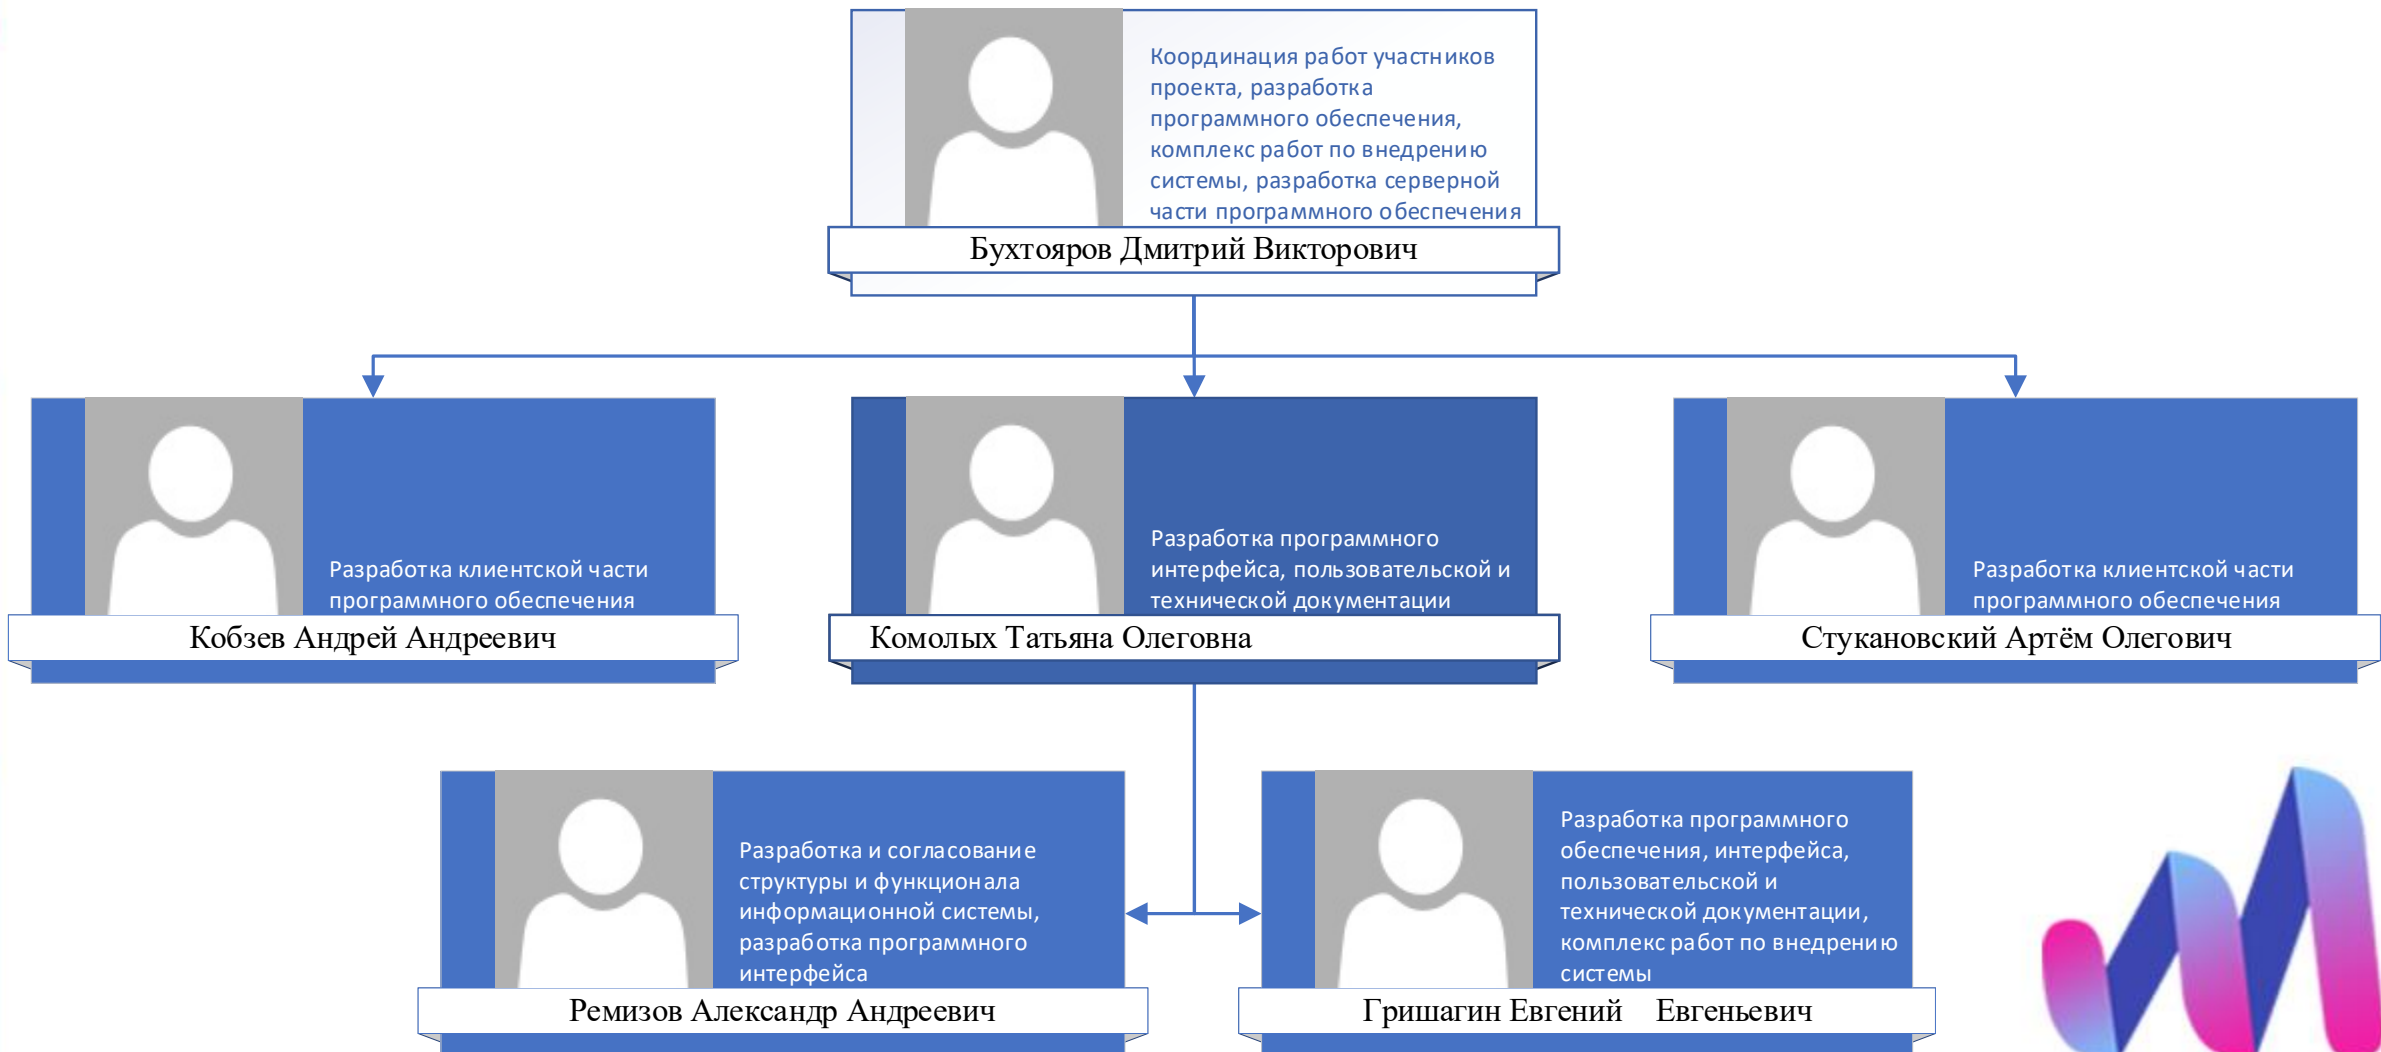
Координация работ участников проекта, разработка программного обеспечения, комплекс работ по внедрению системы, разработка серверной части программного обеспечения

Бухтояров Дмитрий Викторович

Разработка клиентской части программного обеспечения

Кобзев Андрей Андреевич

Разработка программного интерфейса, пользовательской и технической документации

Комолых Татьяна Олеговна

Разработка клиентской части программного обеспечения

Стукановский Артём Олегович

Разработка и согласование структуры и функционала информационной системы, разработка программного интерфейса

Ремизов Александр Андреевич

Разработка программного обеспечения, интерфейса, пользовательской и технической документации, комплекс работ по внедрению системы

Гришагин Евгений Евгеньевич